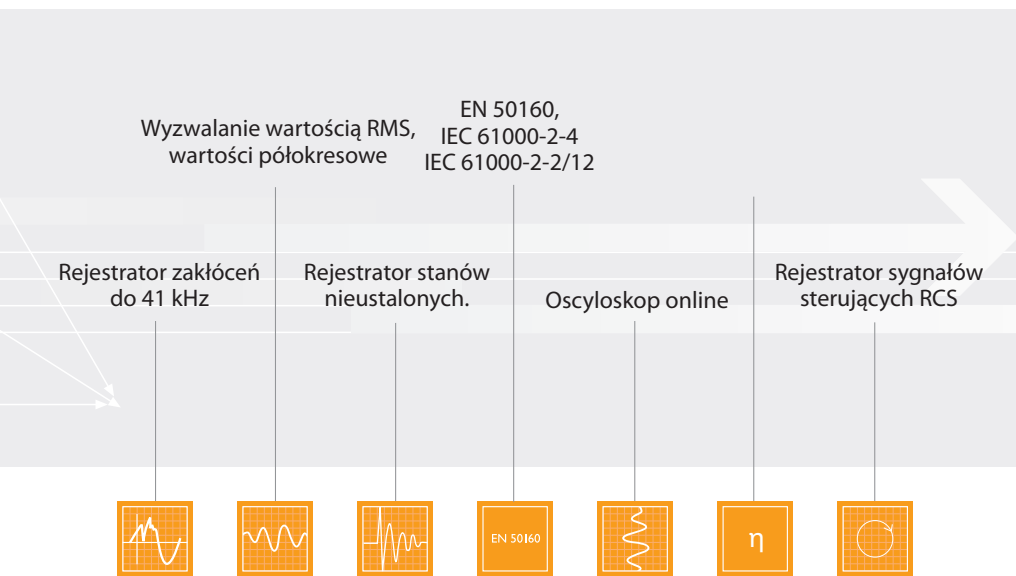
Wyzwalanie wartością RMS, wartości półokresowe

EN 50160, IEC 61000-2-4 IEC 61000-2-2/12

Rejestrator zakłóceń do 41 kHz

Rejestrator stanów nieustalonych.

Oscyloskop online

Rejestrator sygnałów sterujących RCS

EN 50160

η